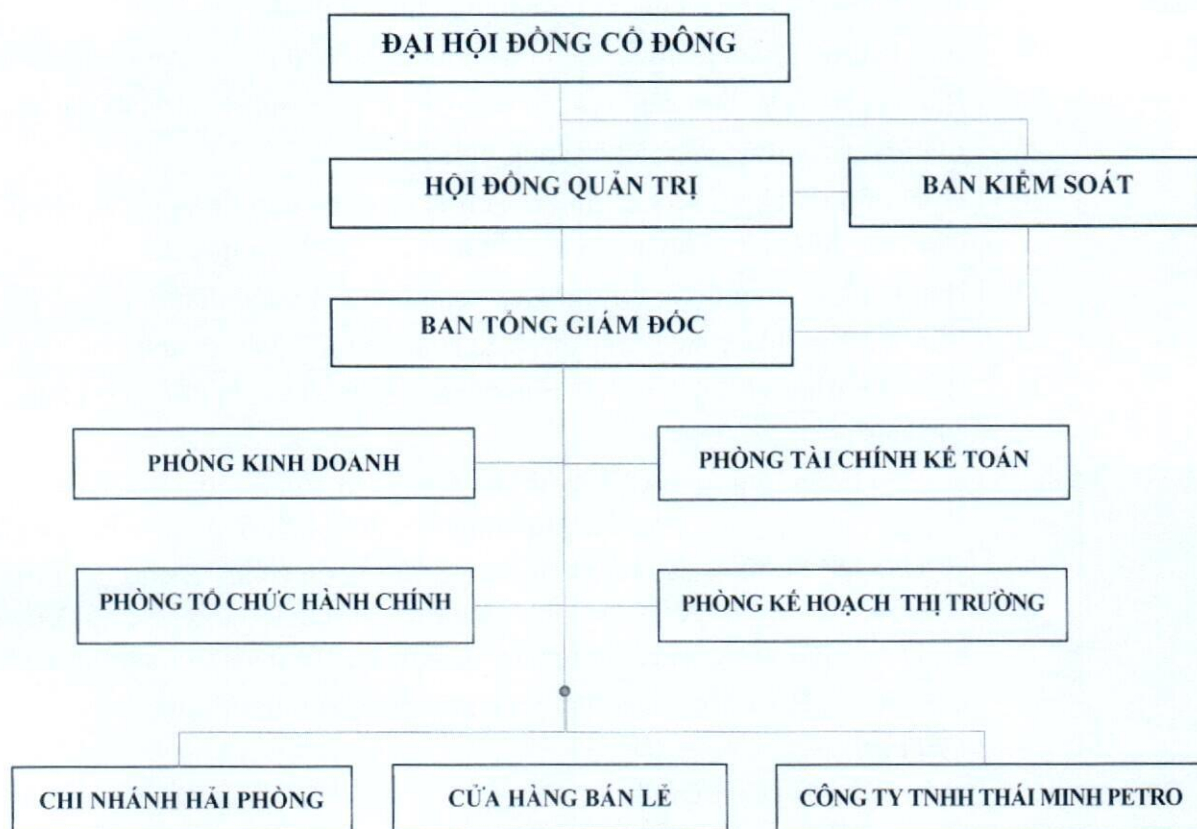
ĐẠI HỘI ĐỒNG CỔ ĐÔNG

HỘI ĐỒNG QUẢN TRỊ

BAN KIỂM SOÁT

BAN TỔNG GIÁM ĐỐC

PHÒNG KINH DOANH

PHÒNG TÀI CHÍNH KẾ TOÁN

PHÒNG TỔ CHỨC HÀNH CHÍNH

PHÒNG KẾ HOẠCH THỊ TRƯỜNG

CHI NHÁNH HẢI PHÒNG

CỬA HÀNG BÁN LẺ

CÔNG TY TNHH THÁI MINH PETRO